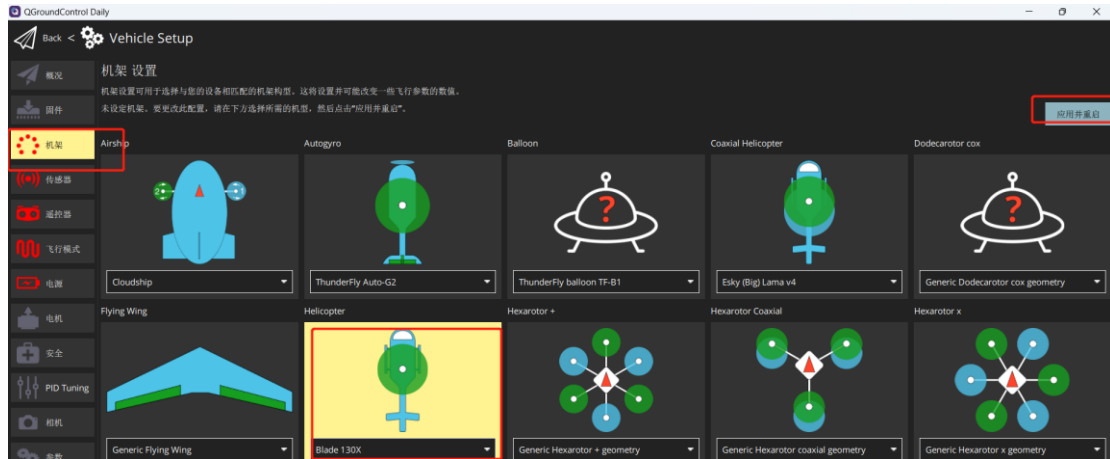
QGroundControl Daily

Back < Vehicle Setup

概况
固件
机架
传感器
遥控器
飞行模式
电源
电机
安全
PID Tuning
相机
参数

机架 设置
机架设置可用于选择与您的设备相匹配的机架构型。这将设置并可能改变一些飞行参数的数值。
未设定机架。要更改此配置，请在下方选择所需的机型，然后点击"应用并重启"。

应用并重启

Airship
Cloudship

Autogyro
ThunderFly Auto-G2

Balloon
ThunderFly balloon TF-B1

Coaxial Helicopter
Esky (Big) Lama v4

Dodecarotor cox
Generic Dodecarotor cox geometry

Flying Wing
Generic Flying Wing

Helicopter
Blade 130X

Hexarotor +
Generic Hexarotor + geometry

Hexarotor Coaxial
Generic Hexarotor coaxial geometry

Hexarotor x
Generic Hexarotor x geometry